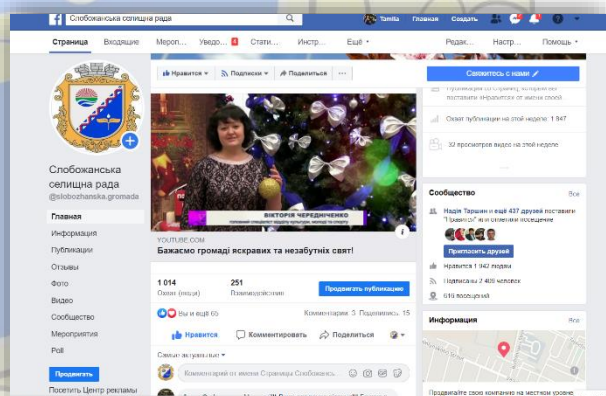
Слобожанська селищна рада

Tamila Главная Создать

Страница Входящие Мероп... Уведо... 4 Стати... Инстр... Ещё ▾ Редак... Настр... Помощь ▾

Нравится ▾ Подписки ▾ Поделиться ···

Свяжитесь с нами

Слобожанська селищна рада
@slobozhanska.gromada

Главная
Информация
Публикации
Отзывы
Фото
Видео
Сообщество
Мероприятия
Poll

Продвигать
Посетить Центр рекламы

ВІКТОРІЯ ЧЕРЕДНИЧЕНКО

YOUTUBE.COM
Бажаємо громаді яскравих та незабутніх свят!

1 014
Охват (люди)
251
Взаимодействия
Продвигать публикацию

Вы и ещё 65
Комментарии: 5 Поделились: 15

Нравится Комментировать Поделиться

Самые актуальные ▾

Комментируйте от имени Страница Слобожансь...

Охват публикаций на этой неделе: 1 947

32 просмотров видео на этой неделе

Сообщество Все
Надія Таршин и ещё 437 друзей поставили «Нравится» и отметили посещение
Пригласить друзей
Нравится 1 942 людям
Подписаны 2 408 человек
619 посещений

Информация Все